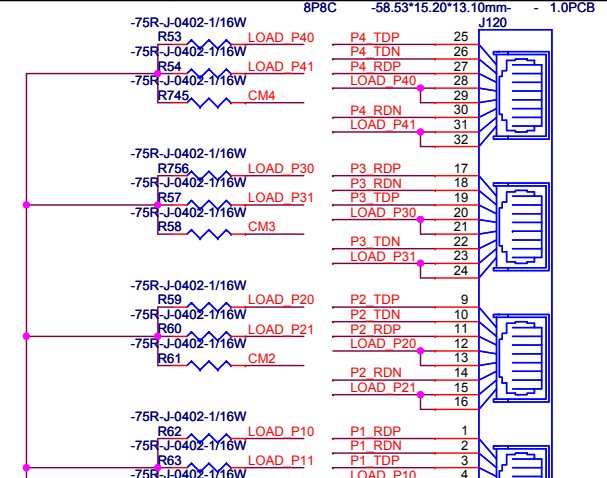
8P8C -58.53*15.20*13.10mm- - 1.0PCB
J120

-75R-J-0402-1/16W
R53 LOAD_P40
-75R-J-0402-1/16W
R54 LOAD_P41
-75R-J-0402-1/16W
R745 CM4

P4_TDP 25
P4_TDN 26
P4_RDP 27
LOAD_P40 28
29
P4_RDN 30
LOAD_P41 31
32

-75R-J-0402-1/16W
R756 LOAD_P30
-75R-J-0402-1/16W
R57 LOAD_P31
-75R-J-0402-1/16W
R58 CM3

P3_RDP 17
P3_RDN 18
P3_TDP 19
LOAD_P30 20
21
P3_TDN 22
LOAD_P31 23
24

-75R-J-0402-1/16W
R59 LOAD_P20
-75R-J-0402-1/16W
R60 LOAD_P21
-75R-J-0402-1/16W
R61 CM2

P2_TDP 9
P2_TDN 10
P2_RDP 11
LOAD_P20 12
13
P2_RDN 14
LOAD_P21 15
16

-75R-J-0402-1/16W
R62 LOAD_P10
-75R-J-0402-1/16W
R63 LOAD_P11

P1_RDP 1
P1_RDN 2
P1_TDP 3
LOAD_P10 4